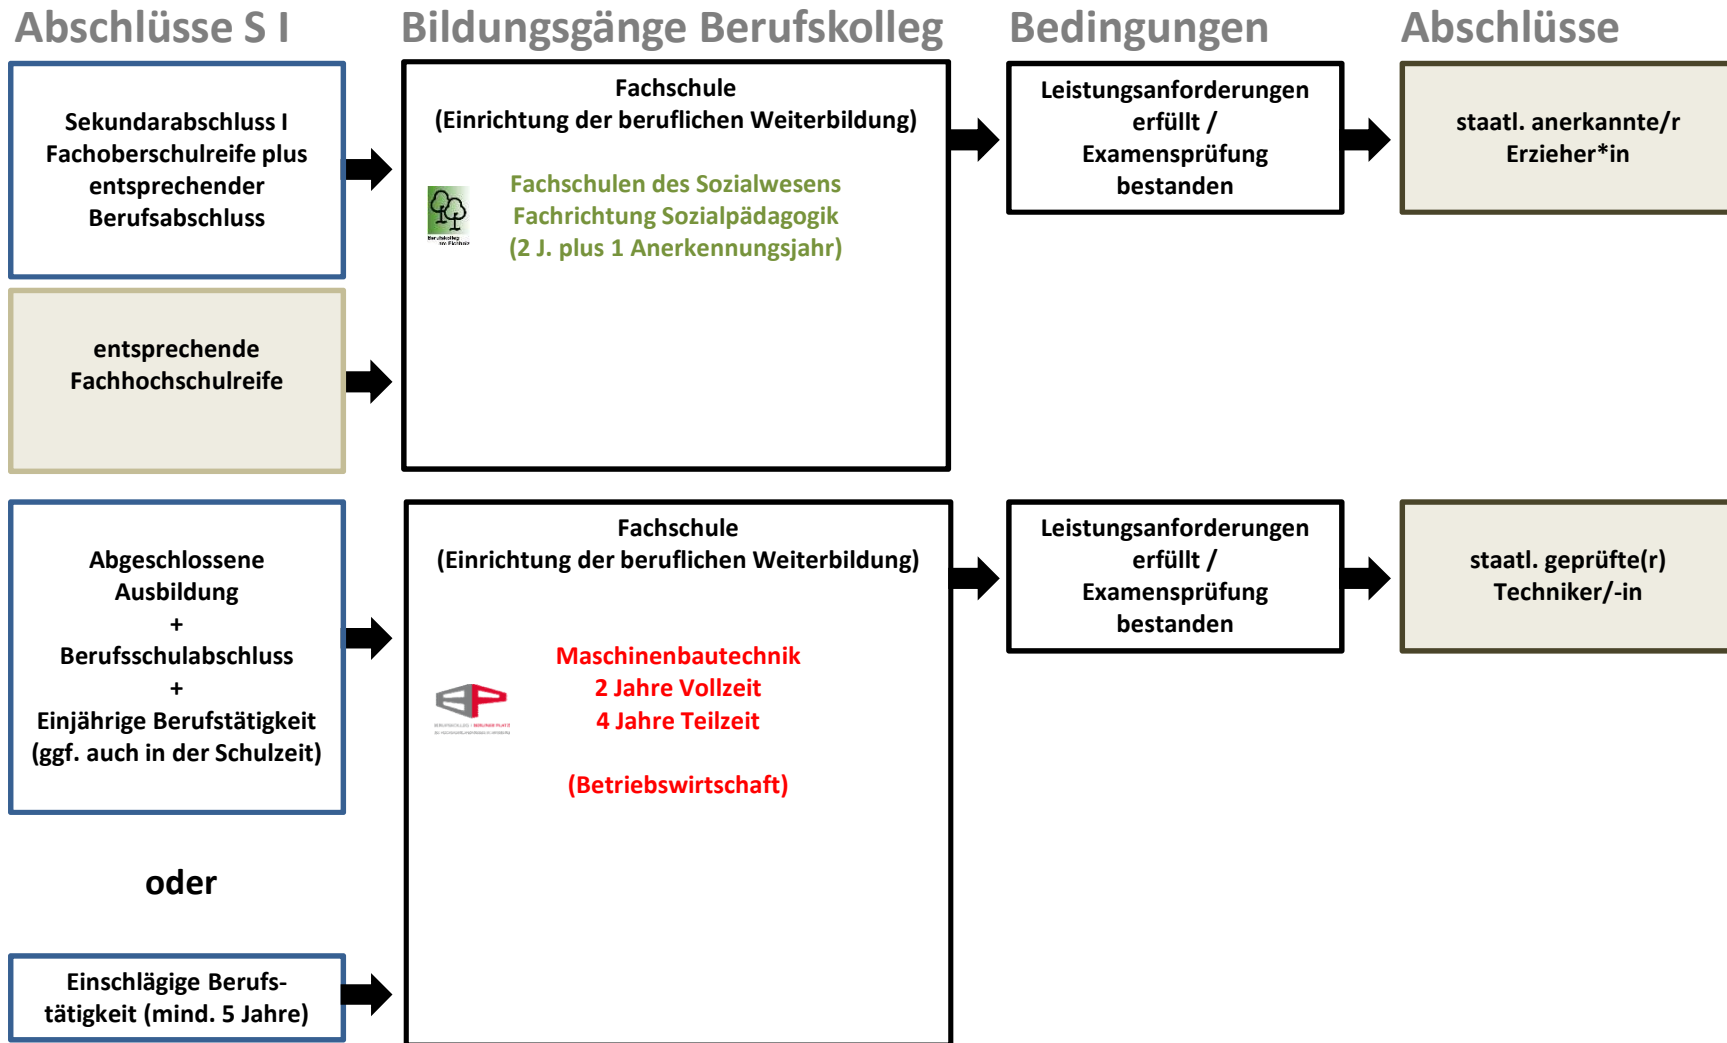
Abschlüsse S I

Bildungsgänge Berufskolleg

Bedingungen

Abschlüsse

Sekundarabschluss I Fachoberschulreife plus entsprechender Berufsabschluss

entsprechende Fachhochschulreife

Fachschule (Einrichtung der beruflichen Weiterbildung)

Fachschulen des Sozialwesens Fachrichtung Sozialpädagogik (2 J. plus 1 Anerkennungsjahr)

Leistungsanforderungen erfüllt / Examensprüfung bestanden

staatl. anerkannte/r Erzieher*in

Abgeschlossene Ausbildung + Berufsschulabschluss + Einjährige Berufstätigkeit (ggf. auch in der Schulzeit)

oder

Einschlägige Berufstätigkeit (mind. 5 Jahre)

Fachschule (Einrichtung der beruflichen Weiterbildung)

Maschinenbautechnik
2 Jahre Vollzeit
4 Jahre Teilzeit

(Betriebswirtschaft)

Leistungsanforderungen erfüllt / Examensprüfung bestanden

staatl. geprüfte(r) Techniker/-in